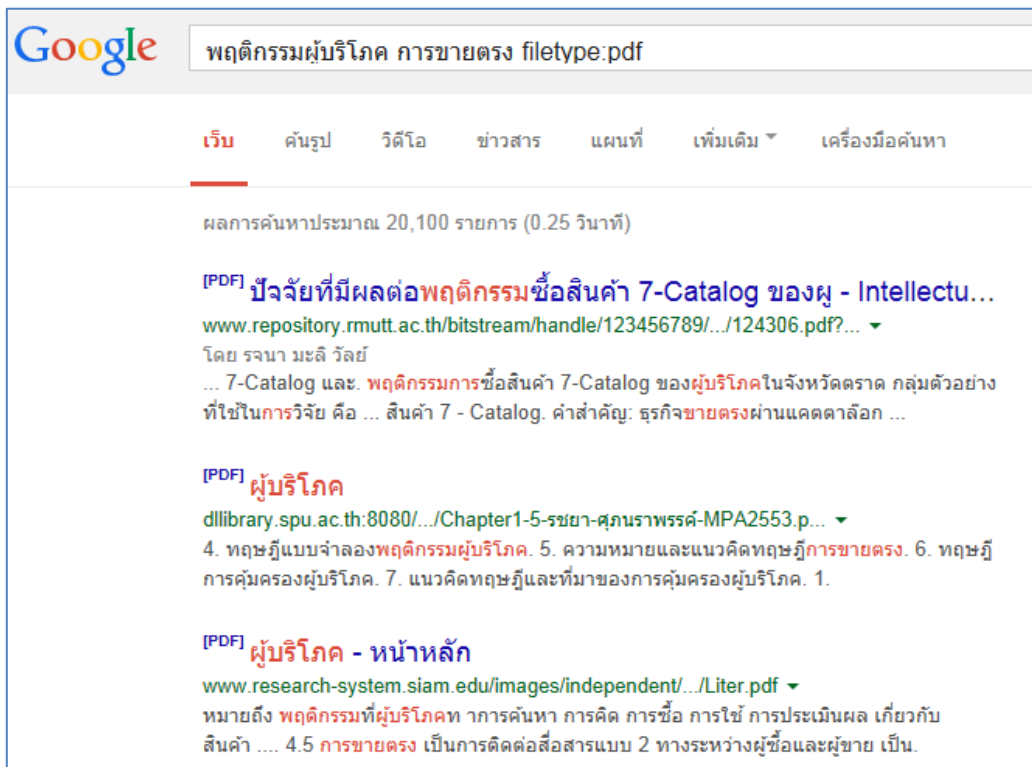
Google

พฤติกรรมผู้บริโภค การขายตรง filetype:pdf

เว็บ ค้นรูป วิดีโอ ข่าวสาร แผนที่ เพิ่มเติม เครื่องมือค้นหา

ผลการค้นหาประมาณ 20,100 รายการ (0.25 วินาที)

[PDF] ปัจจัยที่มีผลต่อพฤติกรรมซื้อสินค้า 7-Catalog ของผู - Intellectu...
www.repository.rmutt.ac.th/bitstream/handle/123456789/.../124306.pdf?...
โดย รจนา มะลิ วัลย์
... 7-Catalog และ. พฤติกรรมการซื้อสินค้า 7-Catalog ของผู้บริโภคในจังหวัดตราด กลุ่มตัวอย่างที่ใช้ในการวิจัย คือ ... สินค้า 7 - Catalog. คำสำคัญ: ธุรกิจขายตรงผ่านแคตตาล็อก ...

[PDF] ผู้บริโภค
dllibrary.spu.ac.th:8080/.../Chapter1-5-รชยา-ศุภนราพรรณ์-MPA2553.p...
4. ทฤษฎีแบบจำลองพฤติกรรมผู้บริโภค. 5. ความหมายและแนวคิดทฤษฎีการขายตรง. 6. ทฤษฎีการคุ้มครองผู้บริโภค. 7. แนวคิดทฤษฎีและที่มาของการคุ้มครองผู้บริโภค. 1.

[PDF] ผู้บริโภค - หน้าหลัก
www.research-system.siam.edu/images/independent/.../Liter.pdf
หมายถึง พฤติกรรมที่ผู้บริโภคท าการค้นหา การคิด การซื้อ การใช้ การประเมินผล เกี่ยวกับสินค้า .... 4.5 การขายตรง เป็นการติดต่อสื่อสารแบบ 2 ทางระหว่างผู้ซื้อและผู้ขาย เป็น.